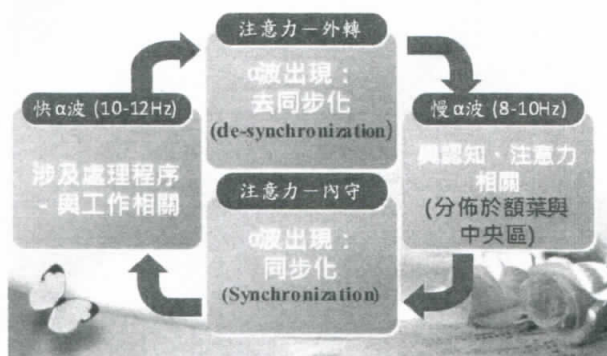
注意力一外轉

α波出現：
去同步化
(de-synchronization)

快α波 (10-12Hz)

涉及處理程序
- 與工作相關

慢α波 (8-10Hz)

與認知、注意力相關
(分佈於額葉與中央區)

注意力一內守

α波出現：
同步化
(Synchronization)